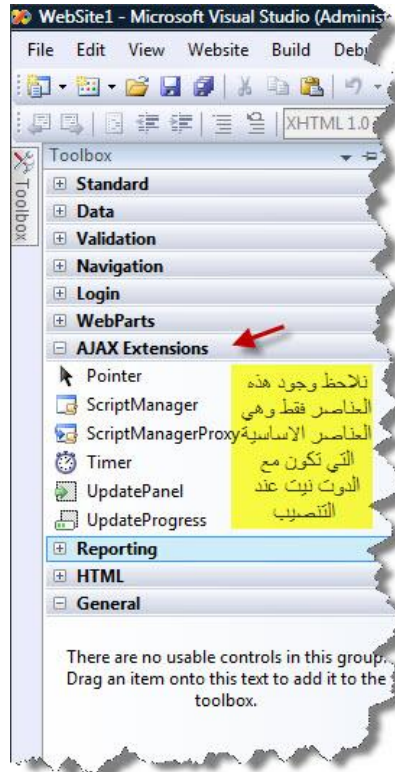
WebSite1 - Microsoft Visual Studio (Administ

File Edit View Website Build Debu

XHTML 1.0

Toolbox

Toolbox

Standard

Data

Validation

Navigation

Login

WebParts

AJAX Extensions

Pointer

ScriptManager

ScriptManagerProxy

Timer

UpdatePanel

UpdateProgress

نلاحظ وجود هذه العناصر فقط وهي العناصر الاساسية التي تكون مع الدوت نيت عند التنصيب

Reporting

HTML

General

There are no usable controls in this group. Drag an item onto this text to add it to the toolbox.